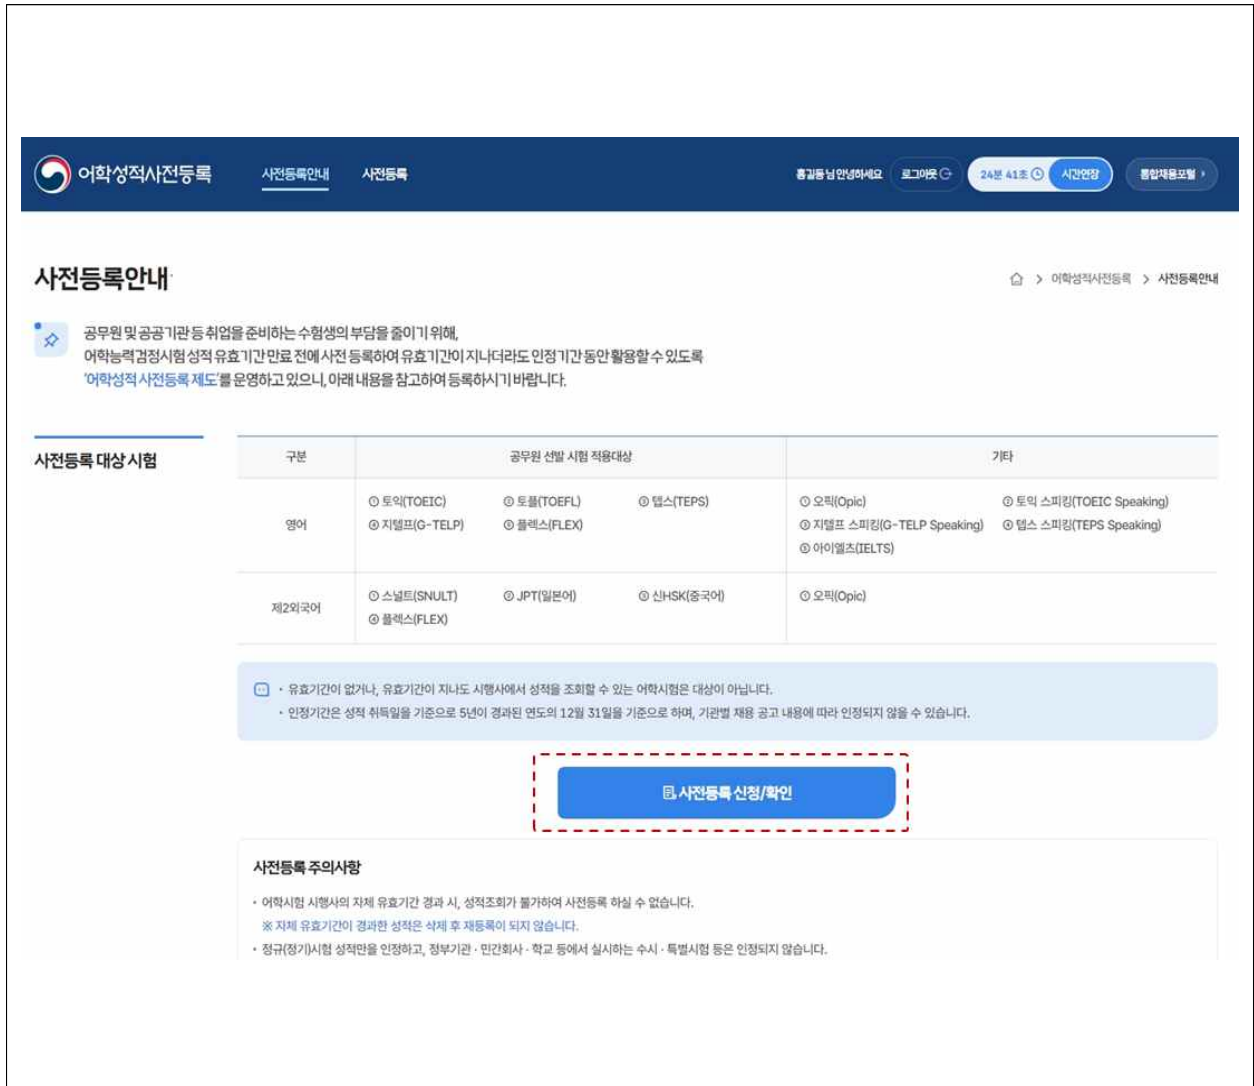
어학성적사전등록 사전등록안내 사전등록

홍길동님 안녕하세요 로그아웃 24분 41초 시간연장 통합채용포털

사전등록안내

⌂ > 어학성적사전등록 > 사전등록안내

공무원 및 공공기관 등 취업을 준비하는 수험생의 부담을 줄이기 위해, 어학능력검정시험 성적 유효기간 만료 전에 사전 등록하여 유효기간이 지나더라도 인정기간 동안 활용할 수 있도록 '어학성적 사전등록 제도'를 운영하고 있으니, 아래 내용을 참고하여 등록하시기 바랍니다.

사전등록 대상 시험

| 구분 | 공무원 선발 시험 적용대상 | 기타 |
|---|---|---|
| 영어 | ① 토익(TOEIC) ② 토플(TOEFL) ③ 텝스(TEPS) ④ 지텔프(G-TELP) ⑤ 플렉스(FLEX) | ① 오픽(Opic) ② 토익 스피킹(TOEIC Speaking) ③ 지텔프 스피킹(G-TELP Speaking) ④ 텝스 스피킹(TEPS Speaking) ⑤ 아이엘츠(IELTS) |
| 제2외국어 | ① 스널트(SNULT) ② JPT(일본어) ③ 신HSK(중국어) ④ 플렉스(FLEX) | ① 오픽(Opic) |

• 유효기간이 없거나, 유효기간이 지나도 시행사에서 성적을 조회할 수 있는 어학시험은 대상이 아닙니다.
• 인정기간은 성적 취득일을 기준으로 5년이 경과된 연도의 12월 31일을 기준으로 하며, 기관별 채용 공고 내용에 따라 인정되지 않을 수 있습니다.

사전등록 신청/확인

사전등록 주의사항

• 어학시험 시행사의 자체 유효기간 경과 시, 성적조회가 불가하여 사전등록 하실 수 없습니다.
※ 자체 유효기간이 경과한 성적은 삭제 후 재등록이 되지 않습니다.
• 정규(정기)시험 성적만을 인정하고, 정부기관 · 민간회사 · 학교 등에서 실시하는 수시 · 특별시험 등은 인정되지 않습니다.